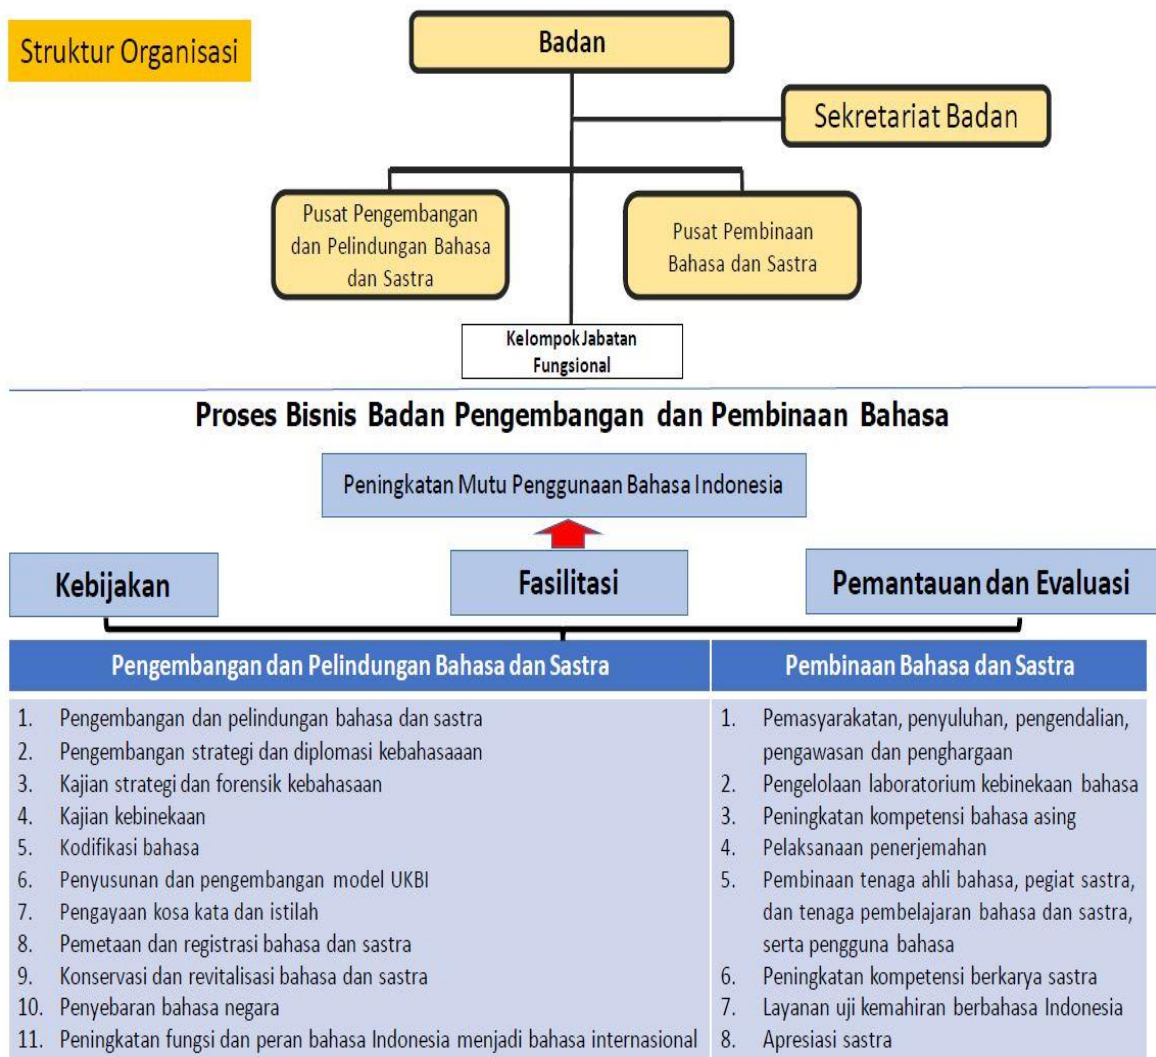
Struktur Organisasi

Badan

Sekretariat Badan

Pusat Pengembangan dan Pelindungan Bahasa dan Sastra

Pusat Pembinaan Bahasa dan Sastra

Kelompok Jabatan Fungsional

Proses Bisnis Badan Pengembangan dan Pembinaan Bahasa

Peningkatan Mutu Penggunaan Bahasa Indonesia

Kebijakan

Fasilitasi

Pemantauan dan Evaluasi

| Pengembangan dan Pelindungan Bahasa dan Sastra | Pembinaan Bahasa dan Sastra |
|---|---|
| 1. Pengembangan dan pelindungan bahasa dan sastra<br>2. Pengembangan strategi dan diplomasi kebahasaaan<br>3. Kajian strategi dan forensik kebahasaan<br>4. Kajian kebinekaan<br>5. Kodifikasi bahasa<br>6. Penyusunan dan pengembangan model UKBI<br>7. Pengayaan kosa kata dan istilah<br>8. Pemetaan dan registrasi bahasa dan sastra<br>9. Konservasi dan revitalisasi bahasa dan sastra<br>10. Penyebaran bahasa negara<br>11. Peningkatan fungsi dan peran bahasa Indonesia menjadi bahasa internasional | 1. Pemasyarakatan, penyuluhan, pengendalian, pengawasan dan penghargaan<br>2. Pengelolaan laboratorium kebinekaan bahasa<br>3. Peningkatan kompetensi bahasa asing<br>4. Pelaksanaan penerjemahan<br>5. Pembinaan tenaga ahli bahasa, pegiat sastra, dan tenaga pembelajaran bahasa dan sastra, serta pengguna bahasa<br>6. Peningkatan kompetensi berkarya sastra<br>7. Layanan uji kemahiran berbahasa Indonesia<br>8. Apresiasi sastra |